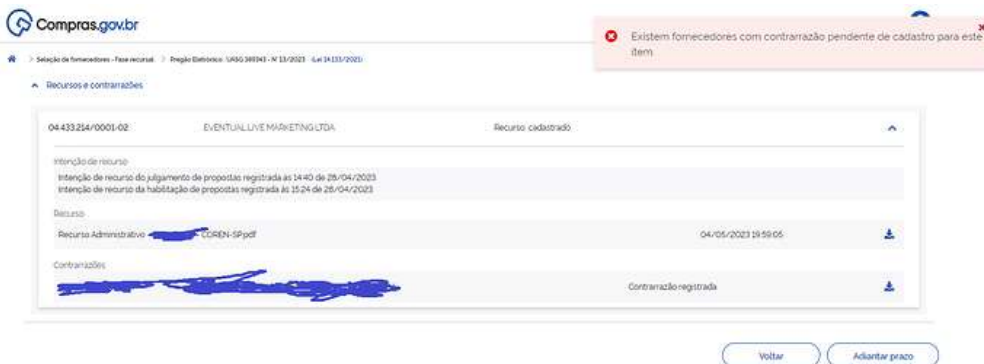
Compras.gov.br

Existem fornecedores com contrarrazão pendente de cadastro para este item.

> Seleção de fornecedores - Fase recursal > Pregão Eletrônico: UASG 389343 - Nº 13/2023 (Lei 14.133/2021)

Recursos e contrarrazões

04.433.214/0001-02 EVENTUAL LIVE MARKETING LTDA Recurso cadastrado

Intenção de recurso
Intenção de recurso do julgamento de propostas registrada às 14:40 de 28/04/2023
Intenção de recurso da habilitação de propostas registrada às 15:24 de 28/04/2023

Recurso
Recurso Administrativo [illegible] COREN-SP.pdf 04/05/2023 19:59:05

Contrarrazões
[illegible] Contrarrazão registrada

Voltar Adiantar prazo